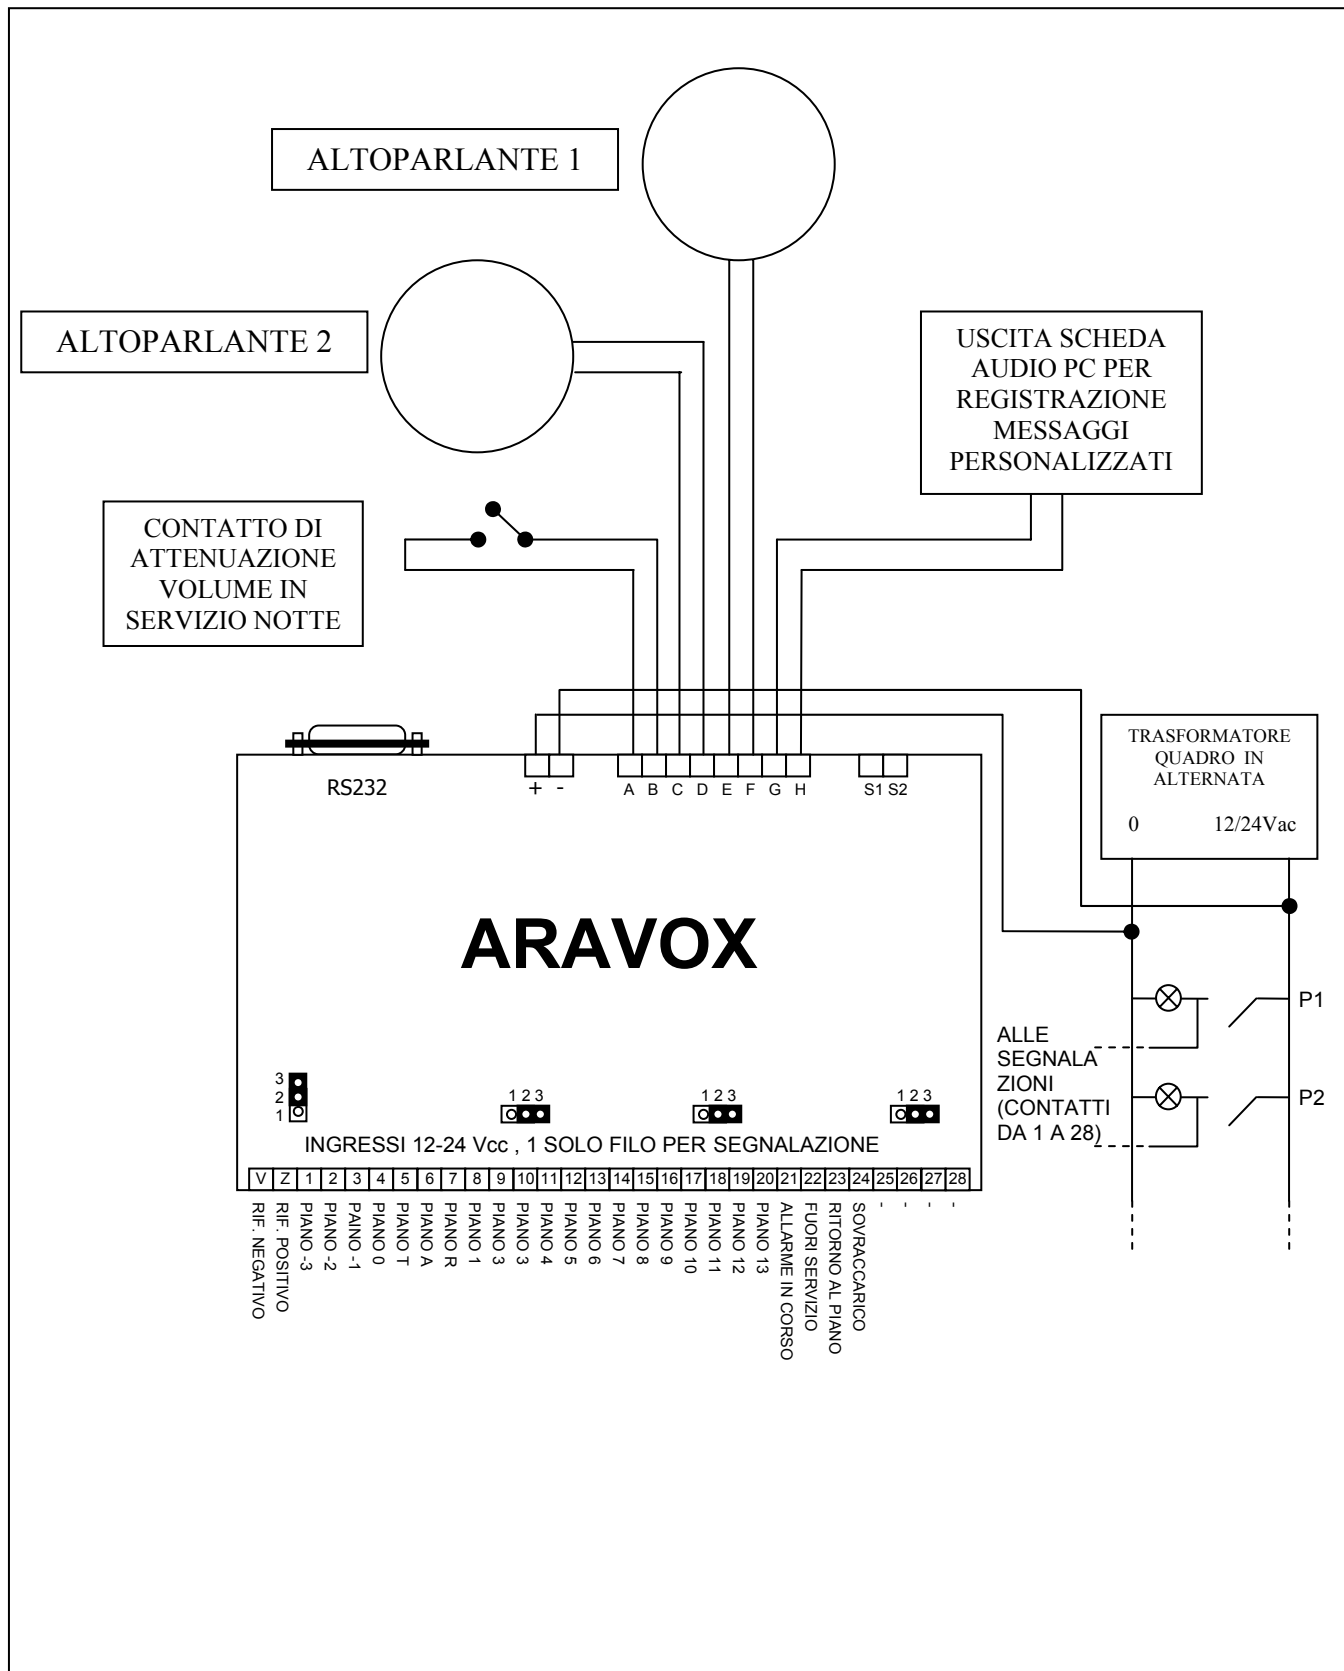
ALTOPARLANTE 1

ALTOPARLANTE 2

USCITA SCHEDA AUDIO PC PER REGISTRAZIONE MESSAGGI PERSONALIZZATI

CONTATTO DI ATTENUAZIONE VOLUME IN SERVIZIO NOTTE

RS232

+ -

A B C D E F G H

S1 S2

TRASFORMATORE QUADRO IN ALTERNATA

0 12/24Vac

ARAVOX

P1

P2

ALLE SEGNALA ZIONI (CONTATTI DA 1 A 28)

3 2 1

1 2 3

1 2 3

1 2 3

INGRESSI 12-24 Vcc , 1 SOLO FILO PER SEGNALAZIONE

| V | Z | 1 | 2 | 3 | 4 | 5 | 6 | 7 | 8 | 9 | 10 | 11 | 12 | 13 | 14 | 15 | 16 | 17 | 18 | 19 | 20 | 21 | 22 | 23 | 24 | 25 | 26 | 27 | 28 |
|---|---|---|---|---|---|---|---|---|---|---|---|---|---|---|---|---|---|---|---|---|---|---|---|---|---|---|---|---|---|
| RIF. NEGATIVO | RIF. POSITIVO | PIANO -3 | PIANO -2 | PAINO -1 | PIANO 0 | PIANO T | PIANO A | PIANO R | PIANO 1 | PIANO 3 | PIANO 3 | PIANO 4 | PIANO 5 | PIANO 6 | PIANO 7 | PIANO 8 | PIANO 9 | PIANO 10 | PIANO 11 | PIANO 12 | PIANO 13 | ALLARME IN CORSO | FUORI SERVIZIO | RITORNO AL PIANO | SOVRACCARICO | - | - | - | - |